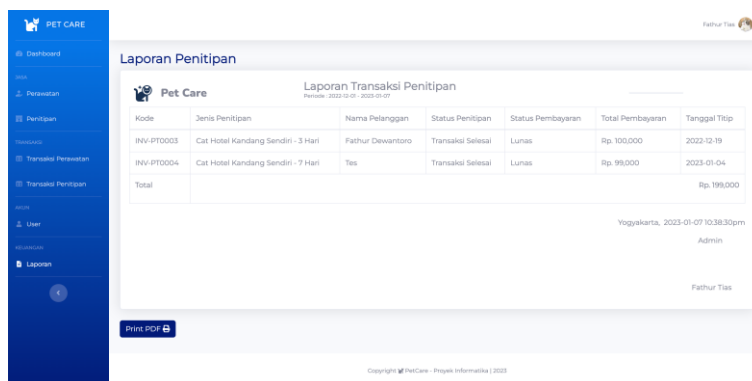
PET CARE

Dashboard
DATA
Perawatan
Penitipan
TRANSAKSI
Transaksi Perawatan
Transaksi Penitipan
AKUN
User
KEUANGAN
Laporan

Fathur Tias

Laporan Penitipan

Pet Care

Laporan Transaksi Penitipan
Periode : 2022-12-01 - 2023-01-07

| Kode | Jenis Penitipan | Nama Pelanggan | Status Penitipan | Status Pembayaran | Total Pembayaran | Tanggal Titip |
|---|---|---|---|---|---|---|
| INV-PT0003 | Cat Hotel Kandang Sendiri - 3 Hari | Fathur Dewantoro | Transaksi Selesai | Lunas | Rp. 100,000 | 2022-12-19 |
| INV-PT0004 | Cat Hotel Kandang Sendiri - 7 Hari | Tes | Transaksi Selesai | Lunas | Rp. 99,000 | 2023-01-04 |
| Total | | | | | | Rp. 199,000 |

Yogyakarta, 2023-01-07 10:38:30pm
Admin

Fathur Tias

Print PDF

Copyright PetCare - Projek Informatika | 2023